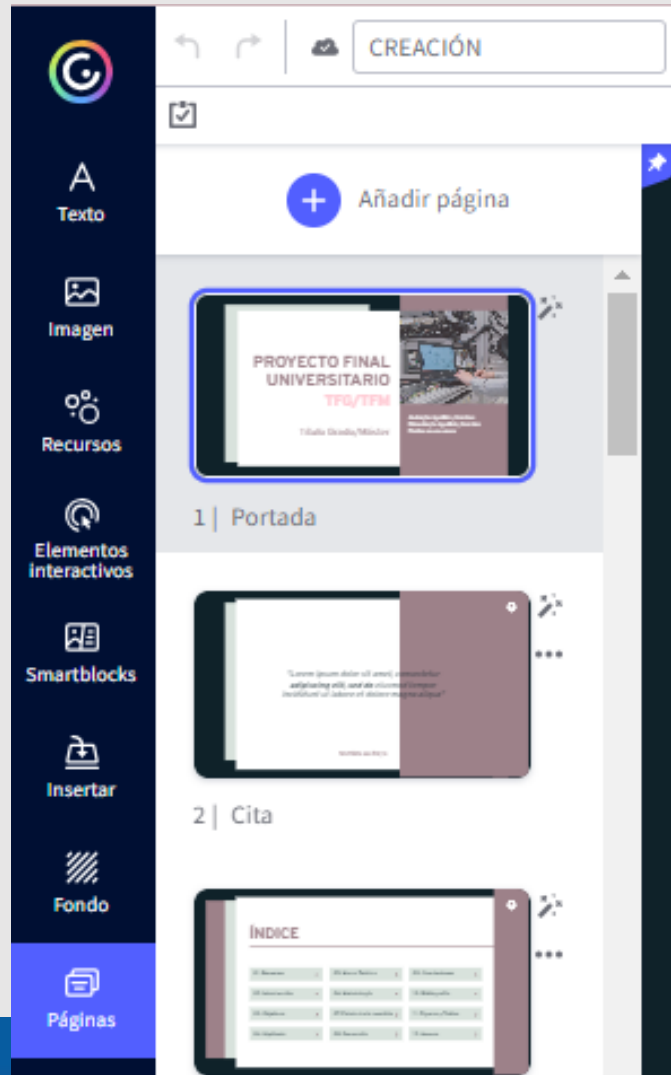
Texto

Imagen

Recursos

Elementos interactivos

Smartblocks

Insertar

Fondo

Páginas

CREACIÓN

Añadir página

PROYECTO FINAL UNIVERSITARIO
TFG/TFM
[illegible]

1 | Portada

"Lorem ipsum dolor sit amet, consectetur adipiscing elit, sed do eiusmod tempor incididunt ut labore et dolore magna aliqua"
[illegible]

2 | Cita

ÍNDICE
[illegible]